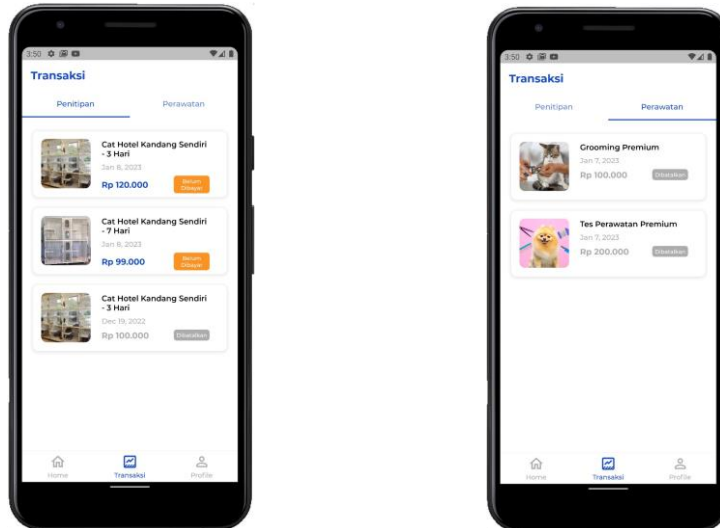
3:50

Transaksi

Penitipan

Perawatan

Cat Hotel Kandang Sendiri - 3 Hari

Jan 8, 2023

Rp 120.000

Belum Dibayar

Cat Hotel Kandang Sendiri - 7 Hari

Jan 8, 2023

Rp 99.000

Belum Dibayar

Cat Hotel Kandang Sendiri - 3 Hari

Dec 19, 2022

Rp 100.000

Dibatalkan

Home

Transaksi

Profile

3:50

Transaksi

Penitipan

Perawatan

Grooming Premium

Jan 7, 2023

Rp 100.000

Dibatalkan

Tes Perawatan Premium

Jan 7, 2023

Rp 200.000

Dibatalkan

Home

Transaksi

Profile